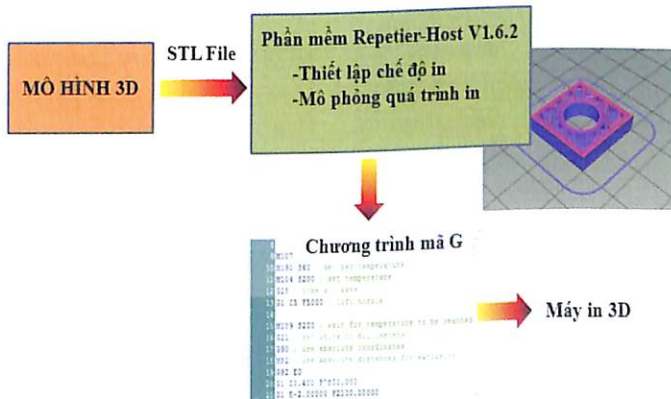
MÔ HÌNH 3D

STL File

Phần mềm Repetier-Host V1.6.2
-Thiết lập chế độ in
-Mô phỏng quá trình in

Chương trình mã G

M107
M190 S60 ; set bed temperature
M104 S200 ; set temperature
G28 ; home all axes
G1 Z5 F5000 ; lift nozzle

M109 S200 ; wait for temperature to be reached
G21 ; set units to millimeters
G90 ; use absolute coordinates
M82 ; use absolute distances for extrusion
G92 E0
G1 Z0.400 F7800.000
G1 E-2.00000 F2100.00000

Máy in 3D